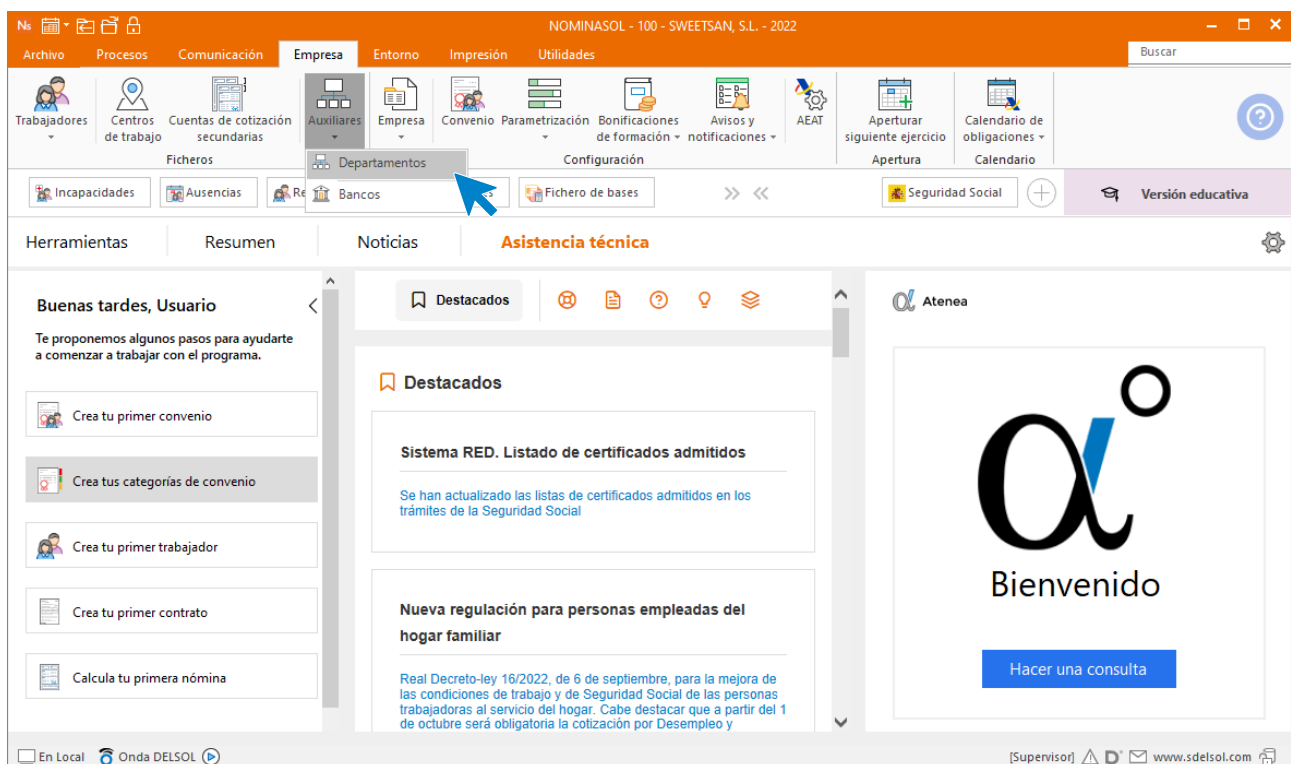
NOMINASOL - 100 - SWEETSAN, S.L. - 2022

Archivo Procesos Comunicación Empresa Entorno Impresión Utilidades

Buscar

Trabajadores Centros de trabajo Cuentas de cotización secundarias Auxiliares Empresa Convenio Parametrización Bonificaciones de formación Avisos y notificaciones AEAT Apertura siguiente ejercicio Calendario de obligaciones

Ficheros Configuración Apertura Calendario

Departamentos
Bancos

Incapacidades Ausencias Re Fichero de bases Seguridad Social Versión educativa

Herramientas Resumen Noticias Asistencia técnica

Buenas tardes, Usuario

Te proponemos algunos pasos para ayudarte a comenzar a trabajar con el programa.

Crea tu primer convenio

Crea tus categorías de convenio

Crea tu primer trabajador

Crea tu primer contrato

Calcula tu primera nómina

Destacados

Destacados

Sistema RED. Listado de certificados admitidos

Se han actualizado las listas de certificados admitidos en los trámites de la Seguridad Social

Nueva regulación para personas empleadas del hogar familiar

Real Decreto-ley 16/2022, de 6 de septiembre, para la mejora de las condiciones de trabajo y de Seguridad Social de las personas trabajadoras al servicio del hogar. Cabe destacar que a partir del 1 de octubre será obligatoria la cotización por Desempleo y

Atenea

Bienvenido

Hacer una consulta

En Local Onda DELSOL

[Supervisor] www.sdelsol.com